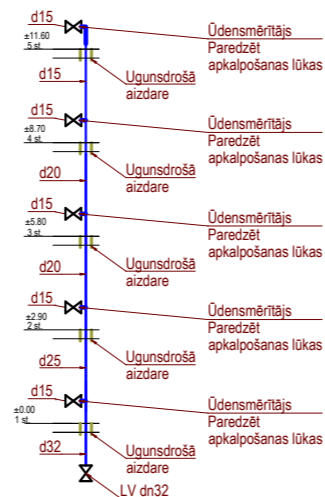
d15
±11.60
5 st.
Ūdensmērītājs
Paredzēt apkalpošanas lūkas
d15
Ugunsdrošā aizdare
d15
±8.70
4 st.
Ūdensmērītājs
Paredzēt apkalpošanas lūkas
d20
Ugunsdrošā aizdare
d15
±5.80
3 st.
Ūdensmērītājs
Paredzēt apkalpošanas lūkas
d20
Ugunsdrošā aizdare
d15
±2.90
2 st.
Ūdensmērītājs
Paredzēt apkalpošanas lūkas
d25
Ugunsdrošā aizdare
d15
±0.00
1 st.
Ūdensmērītājs
Paredzēt apkalpošanas lūkas
d32
Ugunsdrošā aizdare
LV dn32